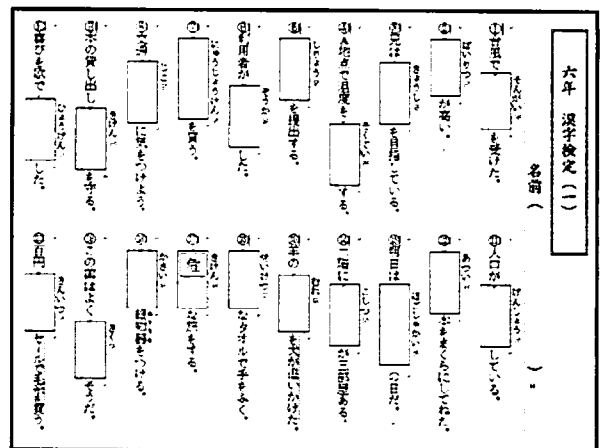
六年　漢字検定（一）

名前（　　　　　　　　　）

①古墳で［せんかい］を受けた。

②［ばいてん］が混む。

③兄は［きょうし］も目指している。

④大地点で目標を［かくにん］する。

⑤［しりょう］を提出する。

⑥利用者が［ぞうか］した。

⑦［じゅうしょ］を言う。

⑧工場［せいぞう］に気をつけよう。

⑨本の貸し出し［きげん］を守る。

⑩喜びを歌で［ひょうげん］した。

⑪人口が［げんしょう］している。

⑫［あつい］本をまくらにしてねた。

⑬明日は［はいしゅつ］の日だ。

⑭二階に［こしつ］が三部屋ある。

⑮兄の［じこく］を大急ぎ［illegible］かけた。

⑯［せいけつ］なタオルで手をふく。

⑰［生］みだす。

⑱［きそく］時間を守りつける。

⑲この国はよく［きこう］そうだ。

⑳自由［ぼうえき］を行う。